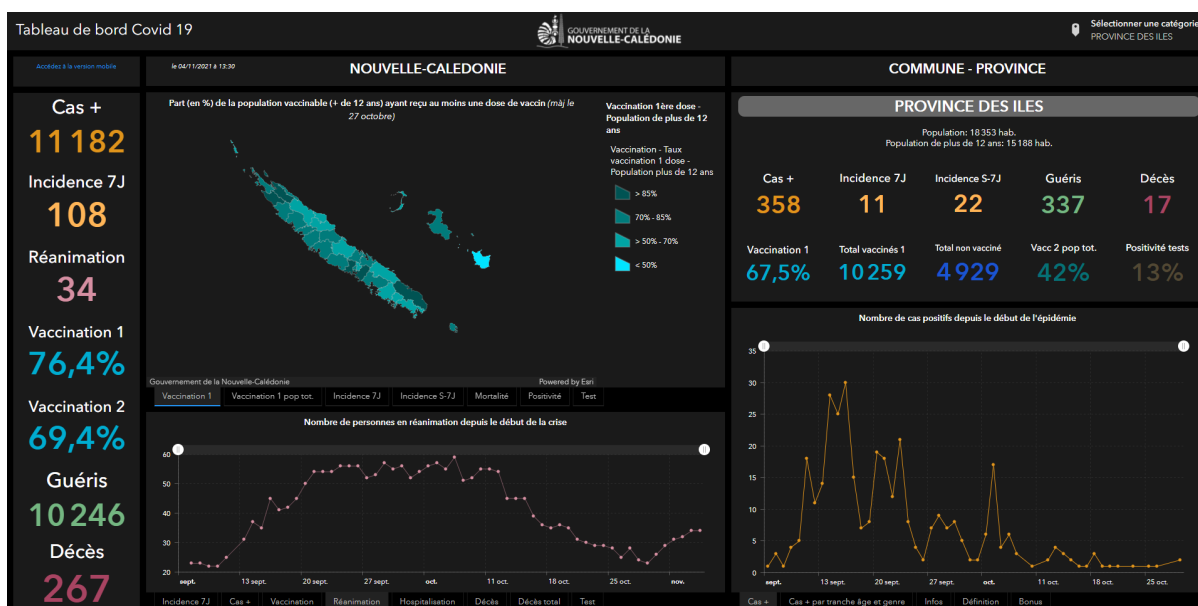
Tableau de bord Covid 19

GOUVERNEMENT DE LA NOUVELLE-CALÉDONIE

Sélectionner une catégorie
PROVINCE DES ILES

Accédez à la version mobile

le 04/11/2021 à 13:30

NOUVELLE-CALEDONIE

COMMUNE - PROVINCE

Cas +
11 182

Incidence 7J
108

Réanimation
34

Vaccination 1
76,4%

Vaccination 2
69,4%

Guéris
10 246

Décès
267

Part (en %) de la population vaccinable (+ de 12 ans) ayant reçu au moins une dose de vaccin (màj le 27 octobre)

Vaccination 1ère dose - Population de plus de 12 ans

Vaccination - Taux vaccination 1 dose - Population plus de 12 ans

> 85%
70% - 85%
> 50% - 70%
< 50%

Gouvernement de la Nouvelle-Calédonie
Powered by Esri

Vaccination 1 | Vaccination 1 pop tot. | Incidence 7J | Incidence S-7J | Mortalité | Positivité | Test

Nombre de personnes en réanimation depuis le début de la crise

60
50
40
30
20
sept. 13 sept. 20 sept. 27 sept. oct. 11 oct. 18 oct. 25 oct. nov.

Incidence 7J | Cas + | Vaccination | Réanimation | Hospitalisation | Décès | Décès total | Test

PROVINCE DES ILES

Population: 18 353 hab.
Population de plus de 12 ans: 15 188 hab.

Cas +
358

Incidence 7J
11

Incidence S-7J
22

Guéris
337

Décès
17

Vaccination 1
67,5%

Total vaccinés 1
10 259

Total non vacciné
4 929

Vacc 2 pop tot.
42%

Positivité tests
13%

Nombre de cas positifs depuis le début de l'épidémie

35
30
25
20
15
10
5
0
sept. 13 sept. 20 sept. 27 sept. oct. 11 oct. 18 oct. 25 oct.

Cas + | Cas + par tranche âge et genre | Infos | Définition | Bonus